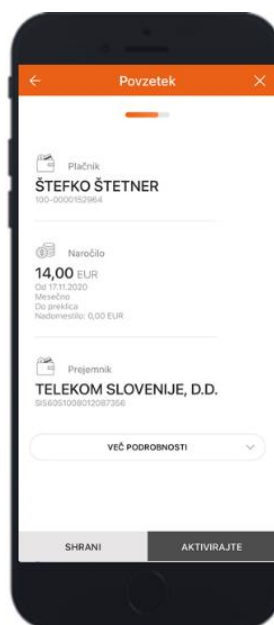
Povzetek

Plačnik
ŠTEFKO ŠTETNER
100-0000152964

Naročilo
14,00 EUR
Od 17.11.2020
Mesečno
Do preklica
Nadomestilo: 0,00 EUR

Prejemnik
TELEKOM SLOVENIJE, D.D.
SI56051008012087356

VEČ PODROBNOSTI

SHRANI
AKTIVIRAJTE